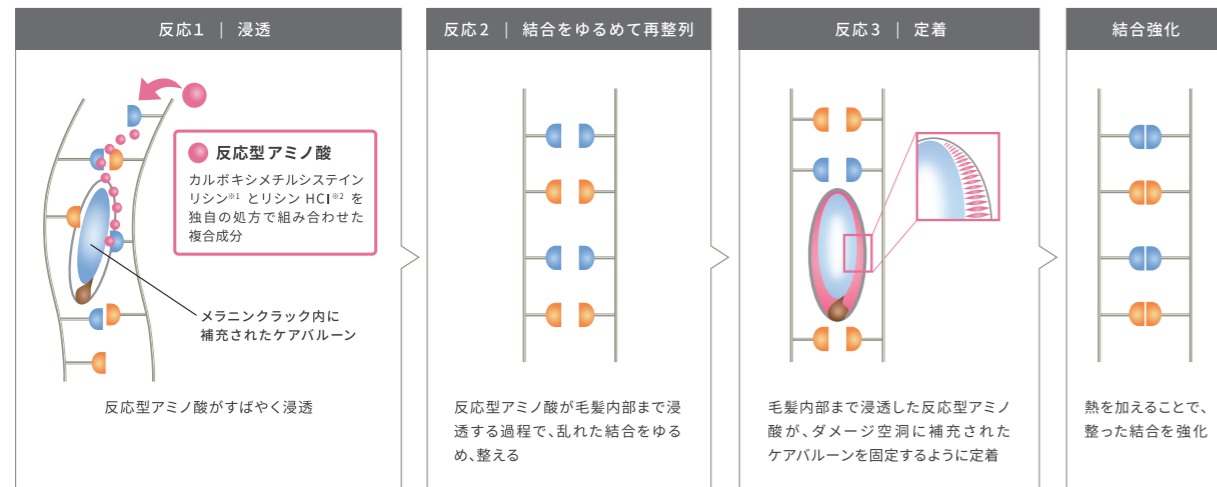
反応1 ｜ 浸透

反応型アミノ酸

カルボキシメチルシステインリシン※1 とリシン HCl※2 を独自の処方で組み合わせた複合成分

メラニンクラック内に補充されたケアバルーン

反応型アミノ酸がすばやく浸透

反応2 ｜ 結合をゆるめて再整列

反応型アミノ酸が毛髪内部まで浸透する過程で、乱れた結合をゆるめ、整える

反応3 ｜ 定着

毛髪内部まで浸透した反応型アミノ酸が、ダメージ空洞に補充されたケアバルーンを固定するように定着

結合強化

熱を加えることで、整った結合を強化